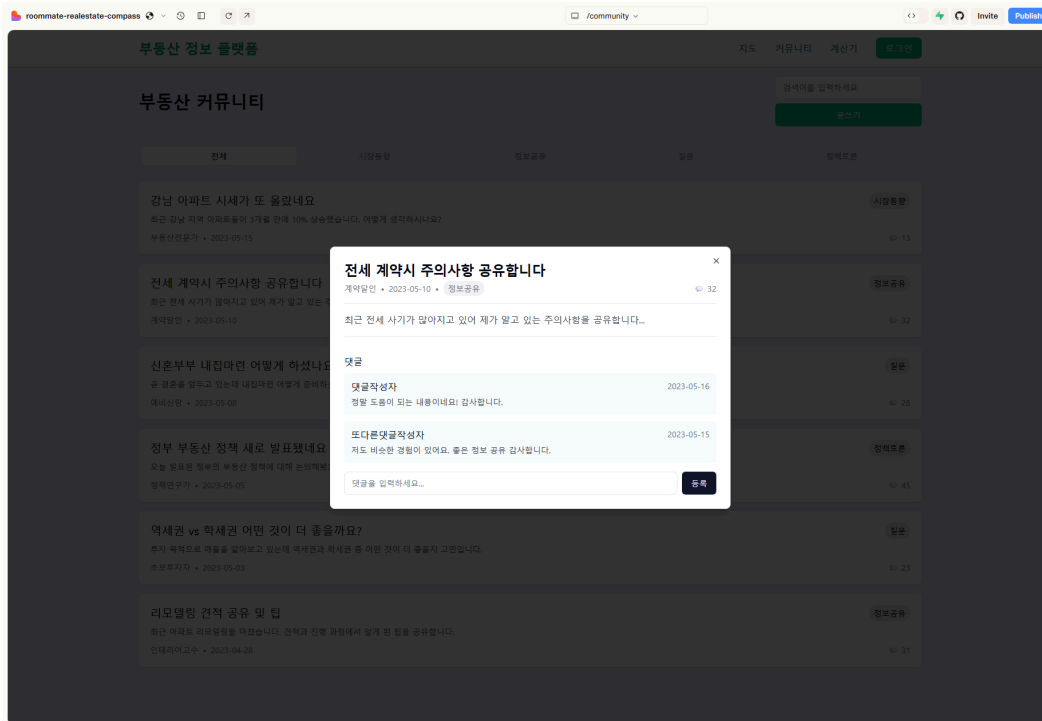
roommate-realestate-compass

/community

Invite Publish

부동산 정보 플랫폼

지도 커뮤니티 계산기 로그인

부동산 커뮤니티

검색어를 입력하세요

검색

전체 시장동향 정보공유 질문 정책토론

강남 아파트 시세가 또 올랐네요

시장동향

최근 강남 지역 아파트들이 3개월 만에 10% 상승했습니다. 어떻게 생각하시나요?

부동산전문가 • 2023-05-15

13

전세 계약시 주의사항 공유합니다

정보공유

최근 전세 사기가 많아지고 있어 제가 알고 있는 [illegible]

계약달인 • 2023-05-10

32

신혼부부 내집마련 어떻게 하셨나요

질문

곧 결혼을 앞두고 있는데 내집마련 어떻게 준비하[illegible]

예비신랑 • 2023-05-08

28

정부 부동산 정책 새로 발표됐네요

정책토론

오늘 발표된 정부의 부동산 정책에 대해 논의해보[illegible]

정책연구가 • 2023-05-05

45

역세권 vs 학세권 어떤 것이 더 좋을까요?

질문

투자 목적으로 매물을 알아보고 있는데 역세권과 학세권 중 어떤 것이 더 좋을지 고민입니다.

초보투자자 • 2023-05-03

23

리모델링 견적 공유 및 팁

정보공유

최근 아파트 리모델링을 마쳤습니다. 견적과 진행 과정에서 알게 된 팁을 공유합니다.

인테리어고수 • 2023-04-28

31

×

전세 계약시 주의사항 공유합니다

계약달인 • 2023-05-10 • 정보공유

32

최근 전세 사기가 많아지고 있어 제가 알고 있는 주의사항을 공유합니다...

댓글

댓글작성자

2023-05-16

정말 도움이 되는 내용이네요! 감사합니다.

또다른댓글작성자

2023-05-15

저도 비슷한 경험이 있어요. 좋은 정보 공유 감사합니다.

댓글을 입력하세요...

등록